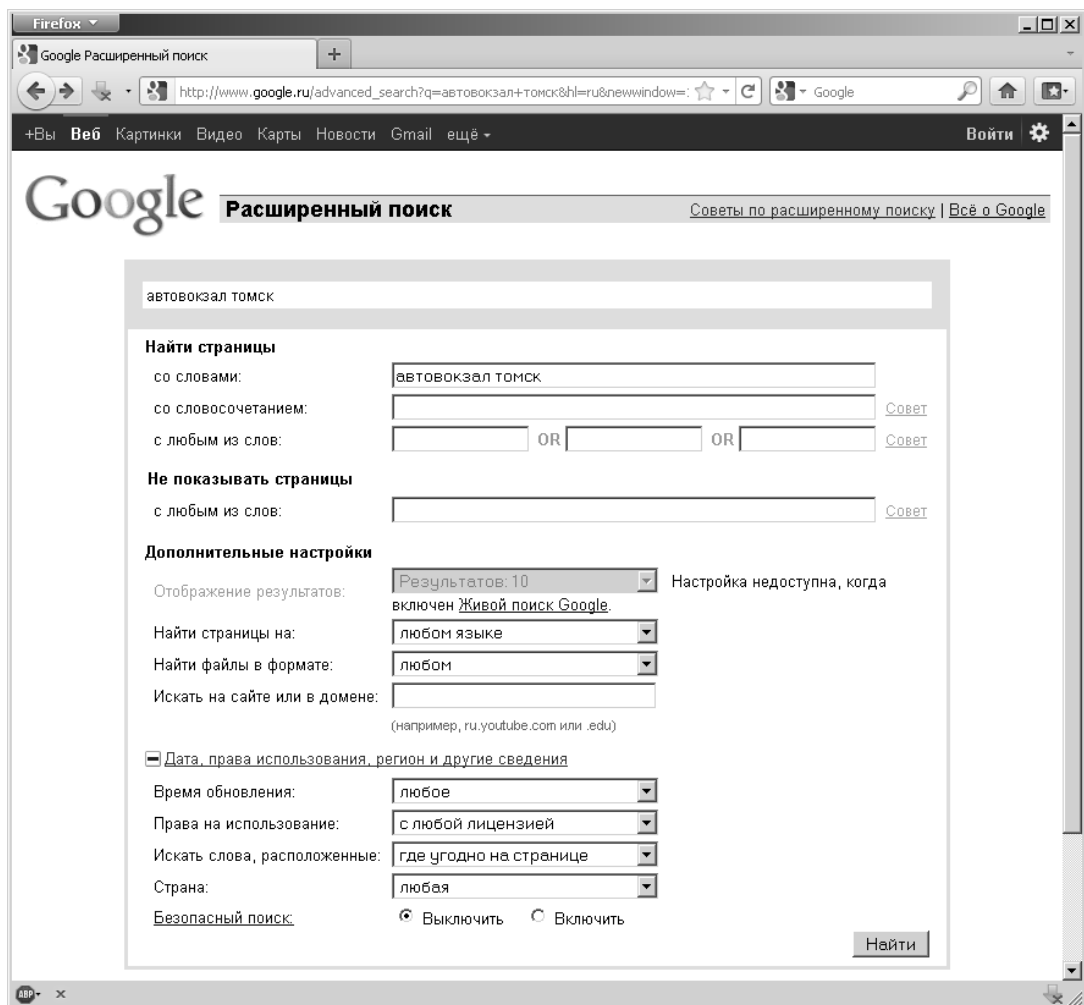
Firefox

Google Расширенный поиск

http://www.google.ru/advanced_search?q=автовокзал+томск&hl=ru&newwindow=:

Google

+Вы **Веб** Картинки Видео Карты Новости Gmail ещё

Войти

Google **Расширенный поиск**

Советы по расширенному поиску | Всё о Google

автовокзал томск

**Найти страницы**

со словами: автовокзал томск

со словосочетанием: Совет

с любым из слов: OR OR Совет

**Не показывать страницы**

с любым из слов: Совет

**Дополнительные настройки**

Отображение результатов: Результатов: 10 Настройка недоступна, когда включен Живой поиск Google.

Найти страницы на: любом языке

Найти файлы в формате: любом

Искать на сайте или в домене:

(например, ru.youtube.com или .edu)

Дата, права использования, регион и другие сведения

Время обновления: любое

Права на использование: с любой лицензией

Искать слова, расположенные: где угодно на странице

Страна: любая

Безопасный поиск: Выключить Включить

Найти

ABP x